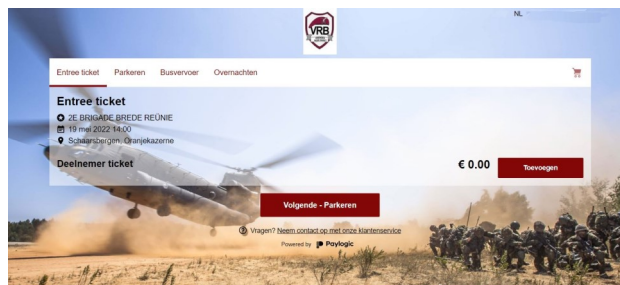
VRB

NL

Entree ticket Parkeren Busvervoer Overnachten

Entree ticket

2E BRIGADE BREDE REÜNIE

19 mei 2022 14:00

Schaarsbergen, Oranjekazerne

Deelnemer ticket

€ 0.00

Toevoegen

Volgende - Parkeren

Vragen? Neem contact op met onze klantenservice

Powered by Paylogic